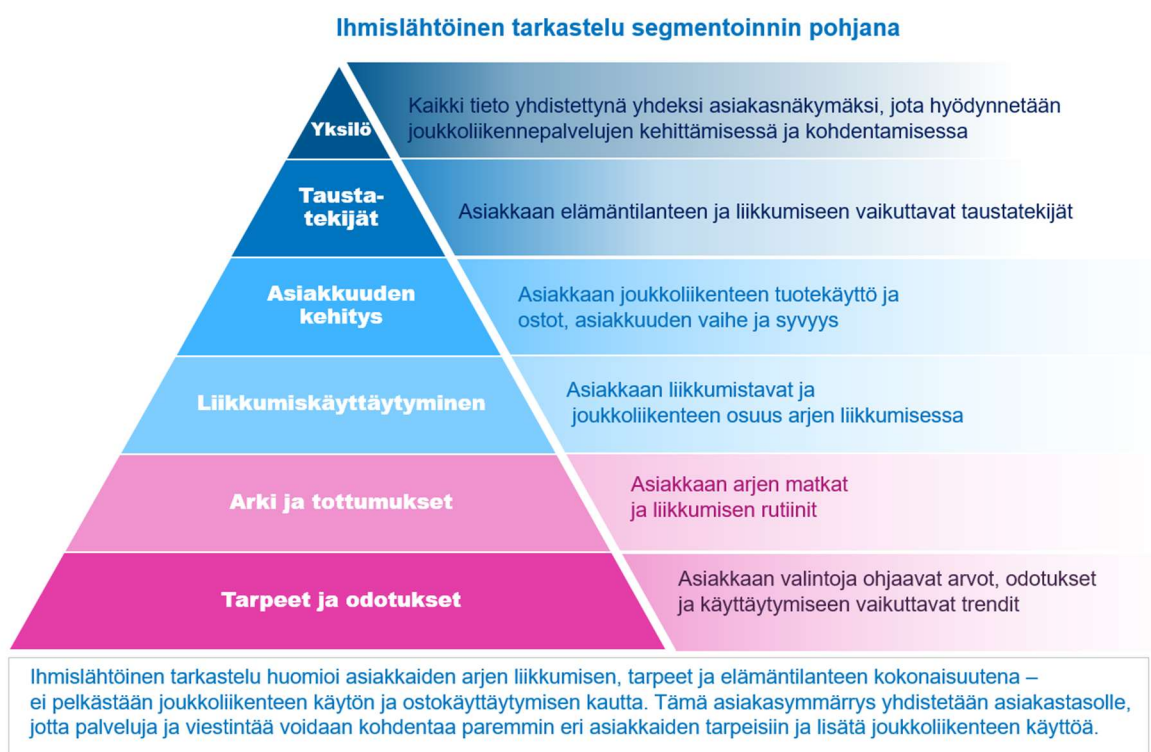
Ihmislähtöinen tarkastelu segmentoinnin pohjana

Yksilö

Kaikki tieto yhdistettynä yhdeksi asiakasnäkymäksi, jota hyödynnetään joukkoliikennepalvelujen kehittämisessä ja kohdentamisessa

Taustatekijät

Asiakkaan elämäntilanteen ja liikkumiseen vaikuttavat taustatekijät

Asiakkuuden kehitys

Asiakkaan joukkoliikenteen tuotekäyttö ja ostot, asiakkuuden vaihe ja syvyys

Liikkumiskäyttäytyminen

Asiakkaan liikkumistavat ja joukkoliikenteen osuus arjen liikkumisessa

Arki ja tottumukset

Asiakkaan arjen matkat ja liikkumisen rutiinit

Tarpeet ja odotukset

Asiakkaan valintoja ohjaavat arvot, odotukset ja käyttäytymiseen vaikuttavat trendit

Ihmislähtöinen tarkastelu huomioi asiakkaiden arjen liikkumisen, tarpeet ja elämäntilanteen kokonaisuutena – ei pelkästään joukkoliikenteen käytön ja ostokäyttäytymisen kautta. Tämä asiakasymmärrys yhdistetään asiakastasolle, jotta palveluja ja viestintää voidaan kohdentaa paremmin eri asiakkaiden tarpeisiin ja lisätä joukkoliikenteen käyttöä.